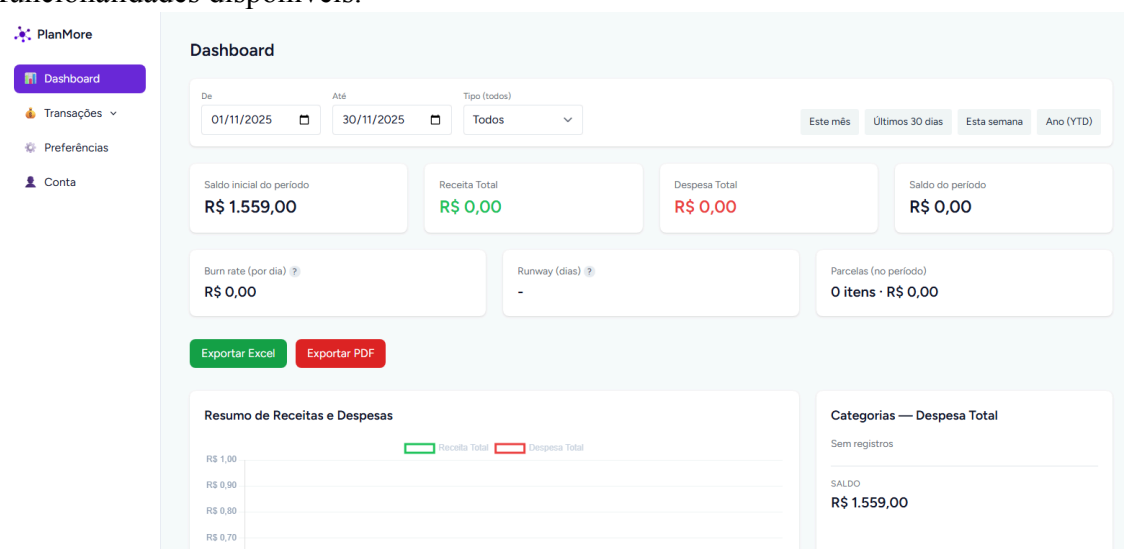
funcionalidades disponíveis.

PlanMore

Dashboard
Transações
Preferências
Conta

Dashboard

De
01/11/2025

Até
30/11/2025

Tipo (todos)
Todos

Este mês
Últimos 30 dias
Esta semana
Ano (YTD)

Saldo inicial do período
R$ 1.559,00

Receita Total
R$ 0,00

Despesa Total
R$ 0,00

Saldo do período
R$ 0,00

Burn rate (por dia) ?
R$ 0,00

Runway (dias) ?
-

Parcelas (no período)
0 itens · R$ 0,00

Exportar Excel
Exportar PDF

Resumo de Receitas e Despesas

Receita Total
Despesa Total

R$ 1,00
R$ 0,90
R$ 0,80
R$ 0,70

Categorias — Despesa Total
Sem registros

SALDO
R$ 1.559,00